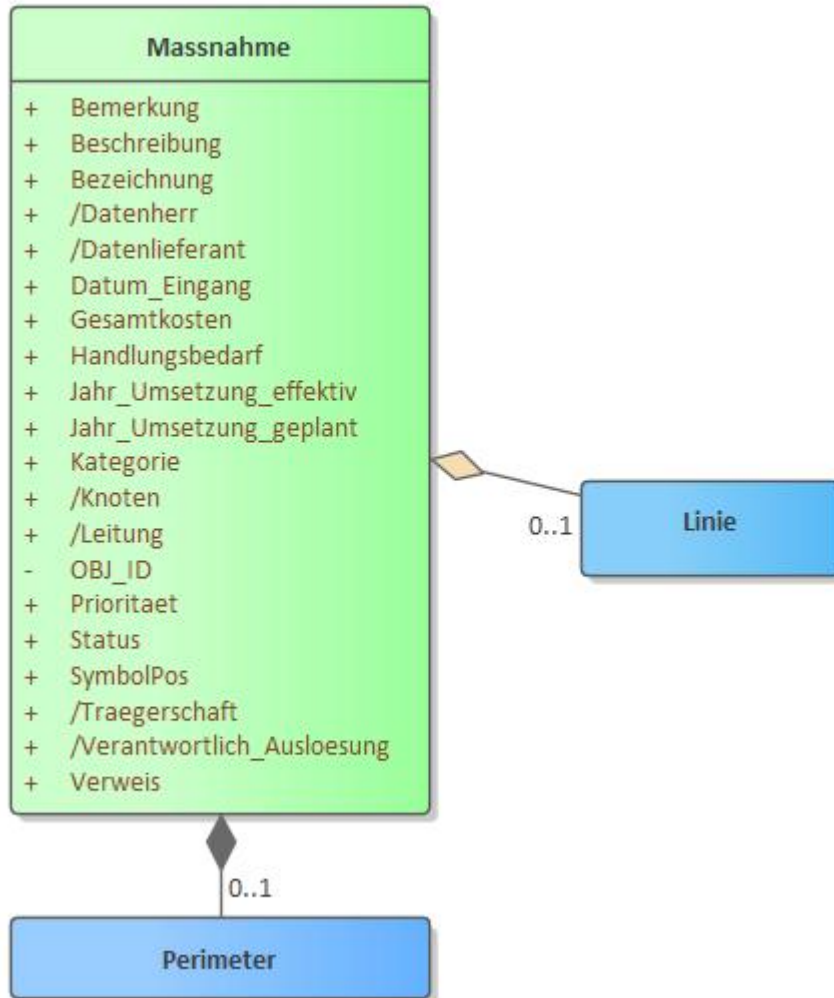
Massnahme

+ Bemerkung
+ Beschreibung
+ Bezeichnung
+ /Datenherr
+ /Datenlieferant
+ Datum_Eingang
+ Gesamtkosten
+ Handlungsbedarf
+ Jahr_Umsetzung_effektiv
+ Jahr_Umsetzung_geplant
+ Kategorie
+ /Knoten
+ /Leitung
- OBJ_ID
+ Prioritaet
+ Status
+ SymbolPos
+ /Traegerschaft
+ /Verantwortlich_Ausloesung
+ Verweis

0..1

Linie

0..1

Perimeter